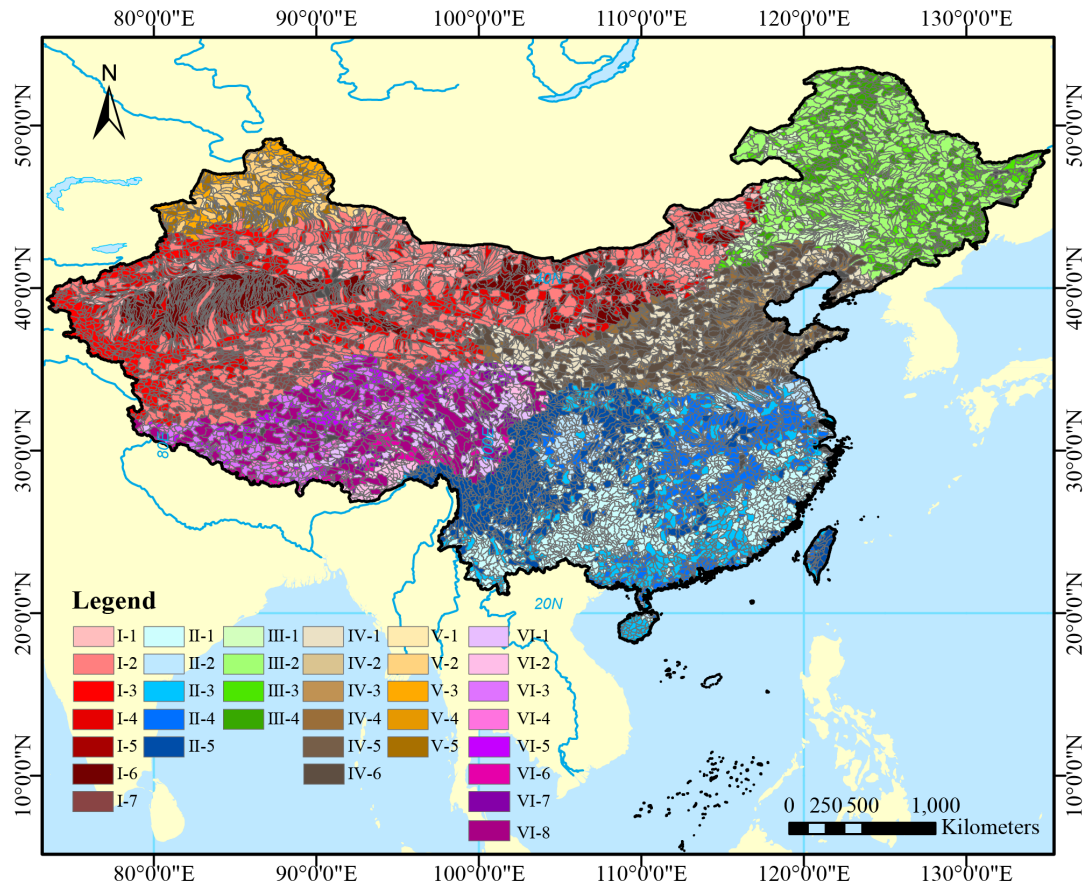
80°0'0"E 90°0'0"E 100°0'0"E 110°0'0"E 120°0'0"E 130°0'0"E

N

50°0'0"N 40°0'0"N 30°0'0"N 20°0'0"N 10°0'0"N

40N
80
20N

Legend

| I-1 | II-1 | III-1 | IV-1 | V-1 | VI-1 |
|---|---|---|---|---|---|
| I-2 | II-2 | III-2 | IV-2 | V-2 | VI-2 |
| I-3 | II-3 | III-3 | IV-3 | V-3 | VI-3 |
| I-4 | II-4 | III-4 | IV-4 | V-4 | VI-4 |
| I-5 | II-5 | | IV-5 | V-5 | VI-5 |
| I-6 | | | IV-6 | | VI-6 |
| I-7 | | | | | VI-7 |
| | | | | | VI-8 |

0 250 500 1,000 Kilometers

80°0'0"E 90°0'0"E 100°0'0"E 110°0'0"E 120°0'0"E 130°0'0"E